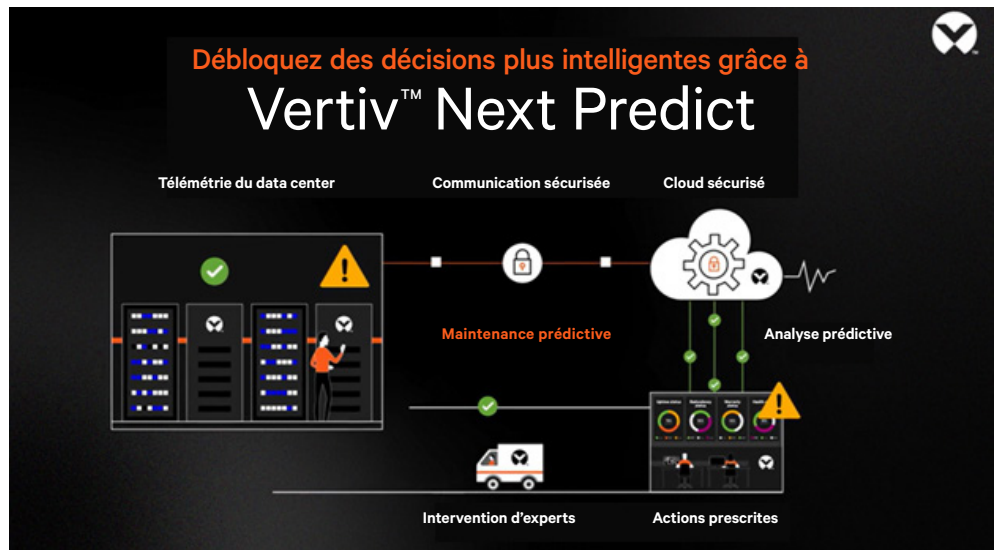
Débloquez des décisions plus intelligentes grâce à
Vertiv™ Next Predict

Télémétrie du data center

Communication sécurisée

Cloud sécurisé

Maintenance prédictive

Analyse prédictive

Intervention d'experts

Actions prescrites